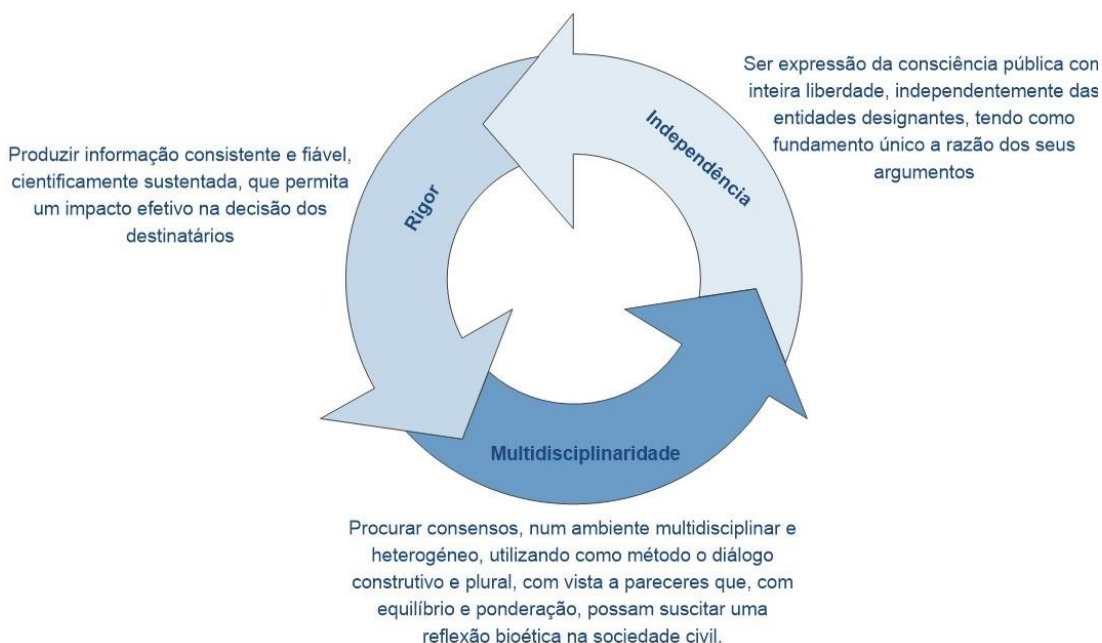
Ser expressão da consciência pública com inteira liberdade, independentemente das entidades designantes, tendo como fundamento único a razão dos seus argumentos

Independência

Produzir informação consistente e fiável, cientificamente sustentada, que permita um impacto efetivo na decisão dos destinatários

Rigor

Multidisciplinaridade

Procurar consensos, num ambiente multidisciplinar e heterogéneo, utilizando como método o diálogo construtivo e plural, com vista a pareceres que, com equilíbrio e ponderação, possam suscitar uma reflexão bioética na sociedade civil.